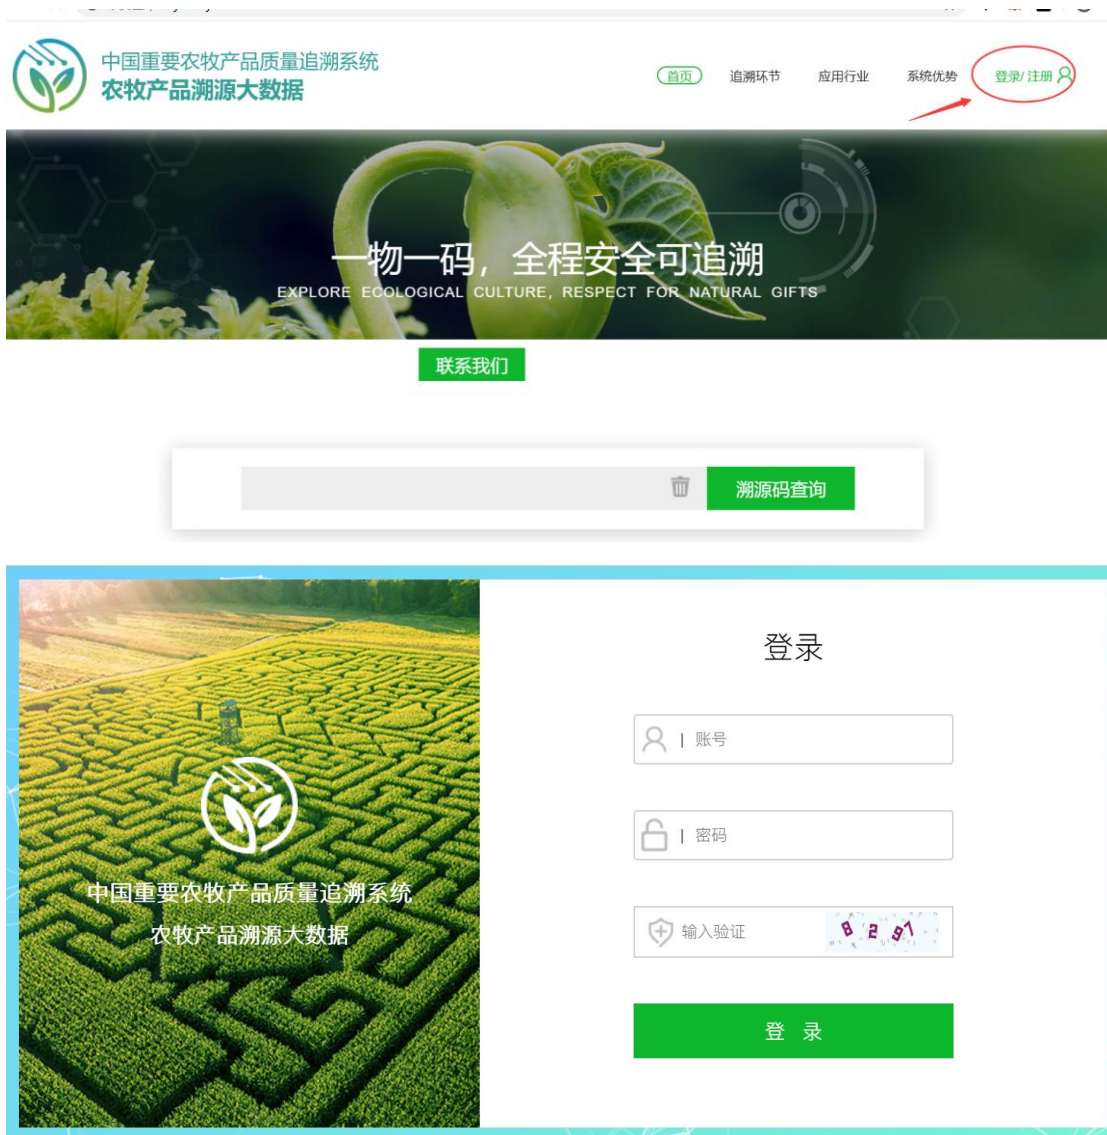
中国重要农牧产品品质量追溯系统
农牧产品溯源大数据

首页 追溯环节 应用行业 系统优势 登录/注册

一物一码，全程安全可追溯
EXPLORE ECOLOGICAL CULTURE, RESPECT FOR NATURAL GIFTS

联系我们

溯源码查询

中国重要农牧产品品质量追溯系统
农牧产品溯源大数据

登录

账号

密码

输入验证 8 2 9 1

登 录